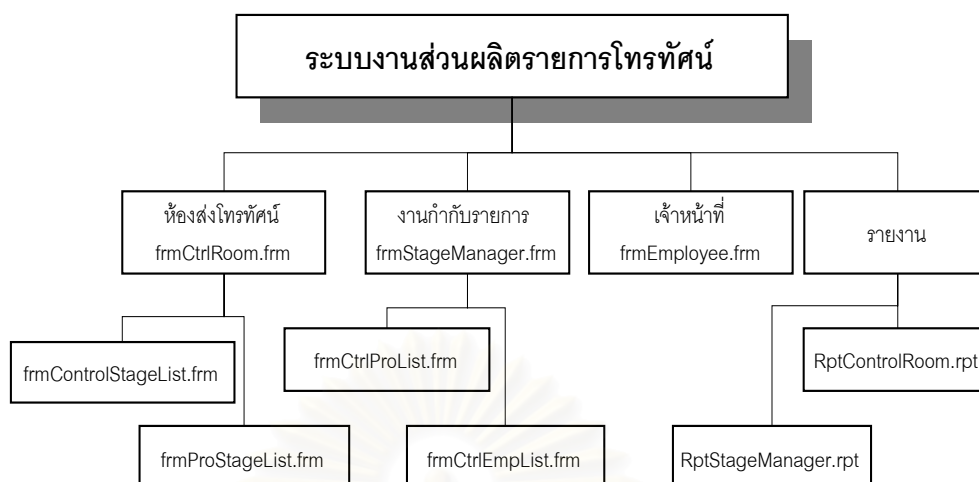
ระบบงานส่วนผลิตรายการโทรทัศน์

ห้องส่งโทรทัศน์
frmCtrlRoom.frm

งานกำกับรายการ
frmStageManager.frm

เจ้าหน้าที่
frmEmployee.frm

รายงาน

frmControlStageList.frm

frmProStageList.frm

frmCtrlProList.frm

frmCtrlEmpList.frm

RptControlRoom.rpt

RptStageManager.rpt